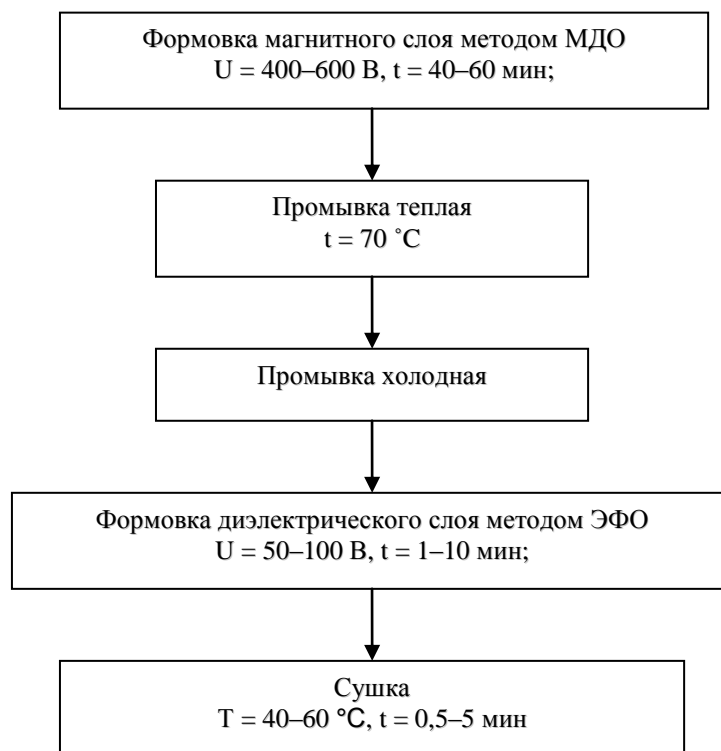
Формовка магнитного слоя методом МДО
U = 400–600 В, t = 40–60 мин;

Промывка теплая
t = 70 ˚С

Промывка холодная

Формовка диэлектрического слоя методом ЭФО
U = 50–100 В, t = 1–10 мин;

Сушка
T = 40–60 °С, t = 0,5–5 мин